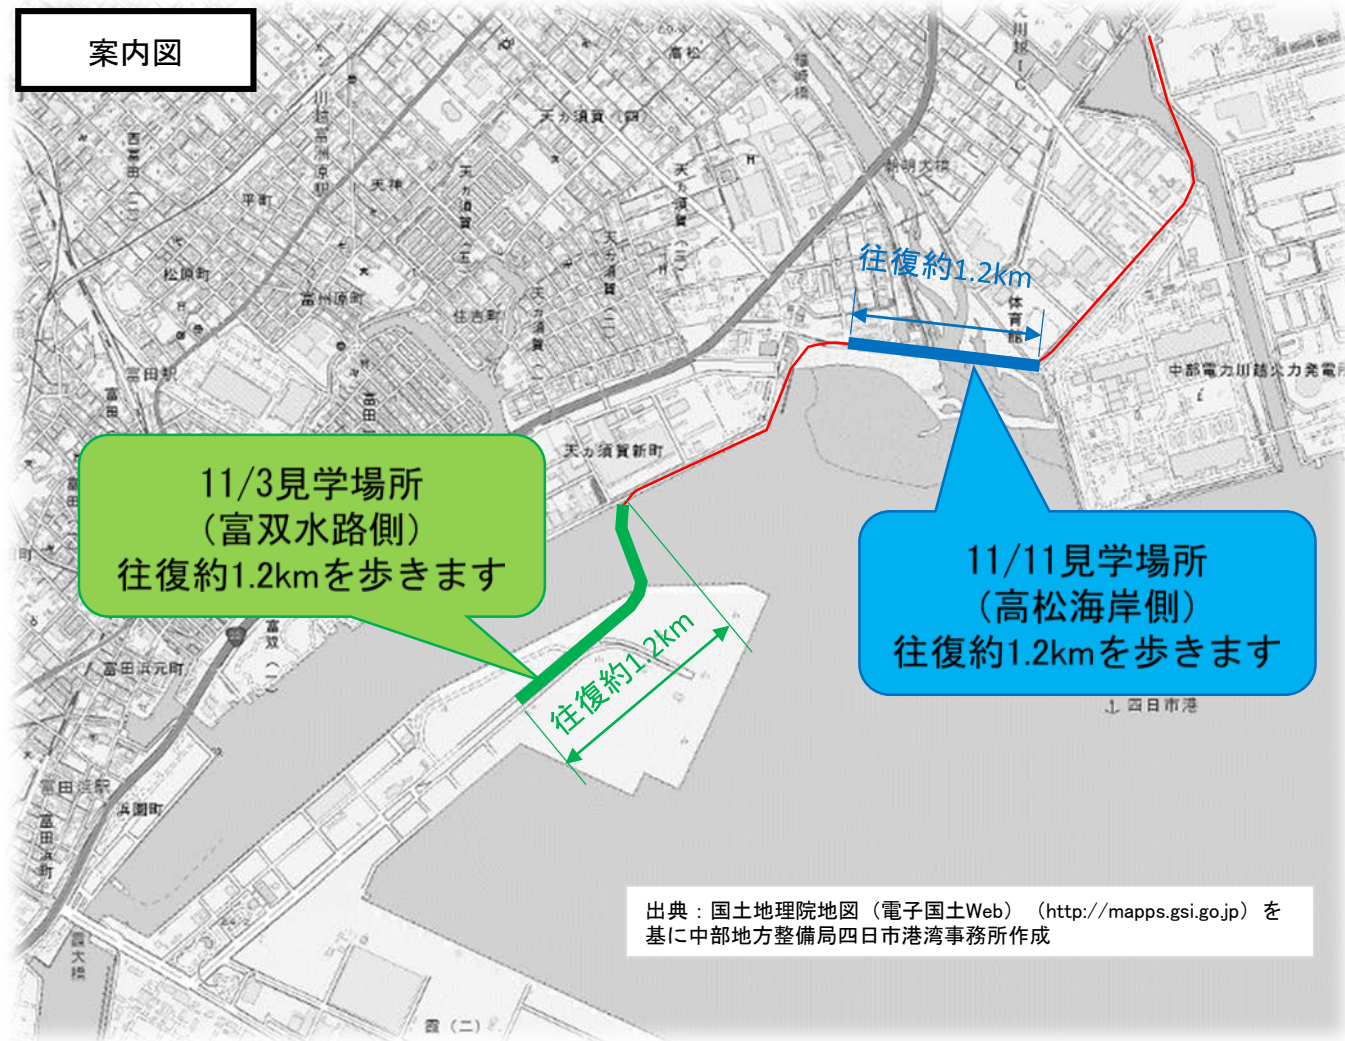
案内図

往復約1.2km

11/3見学場所
（富双水路側）
往復約1.2kmを歩きます

往復約1.2km

11/11見学場所
（高松海岸側）
往復約1.2kmを歩きます

高松
天ヵ須賀
天ヵ須賀（四）
天神
平町
西冨田（二）
松原町
冨州原町
冨州原駅
天ヵ須賀（五）
天ヵ須賀（三）
天ヵ須賀（二）
天ヵ須賀（一）
住吉町
冨田駅
天ヵ須賀新町
冨双（二）
冨田浜元町
冨田浜駅
浜園町
冨田浜町
霞（二）
霞大橋
体育館
中部電力川越火力発電所
四日市港

出典：国土地理院地図（電子国土Web）（http://mapps.gsi.go.jp）を基に中部地方整備局四日市港湾事務所作成